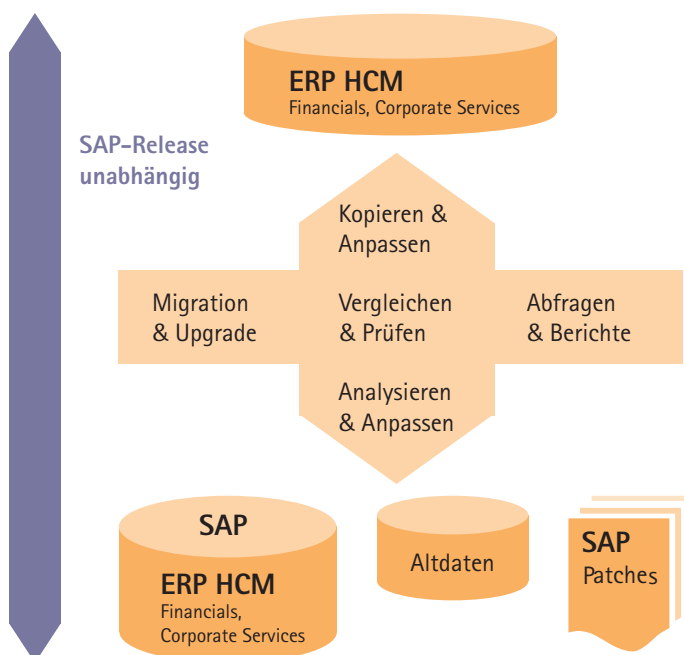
ERP HCM
Financials, Corporate Services

SAP-Release unabhängig

Kopieren & Anpassen

Migration & Upgrade

Vergleichen & Prüfen

Abfragen & Berichte

Analysieren & Anpassen

SAP
ERP HCM
Financials, Corporate Services

Altdaten

SAP
Patches